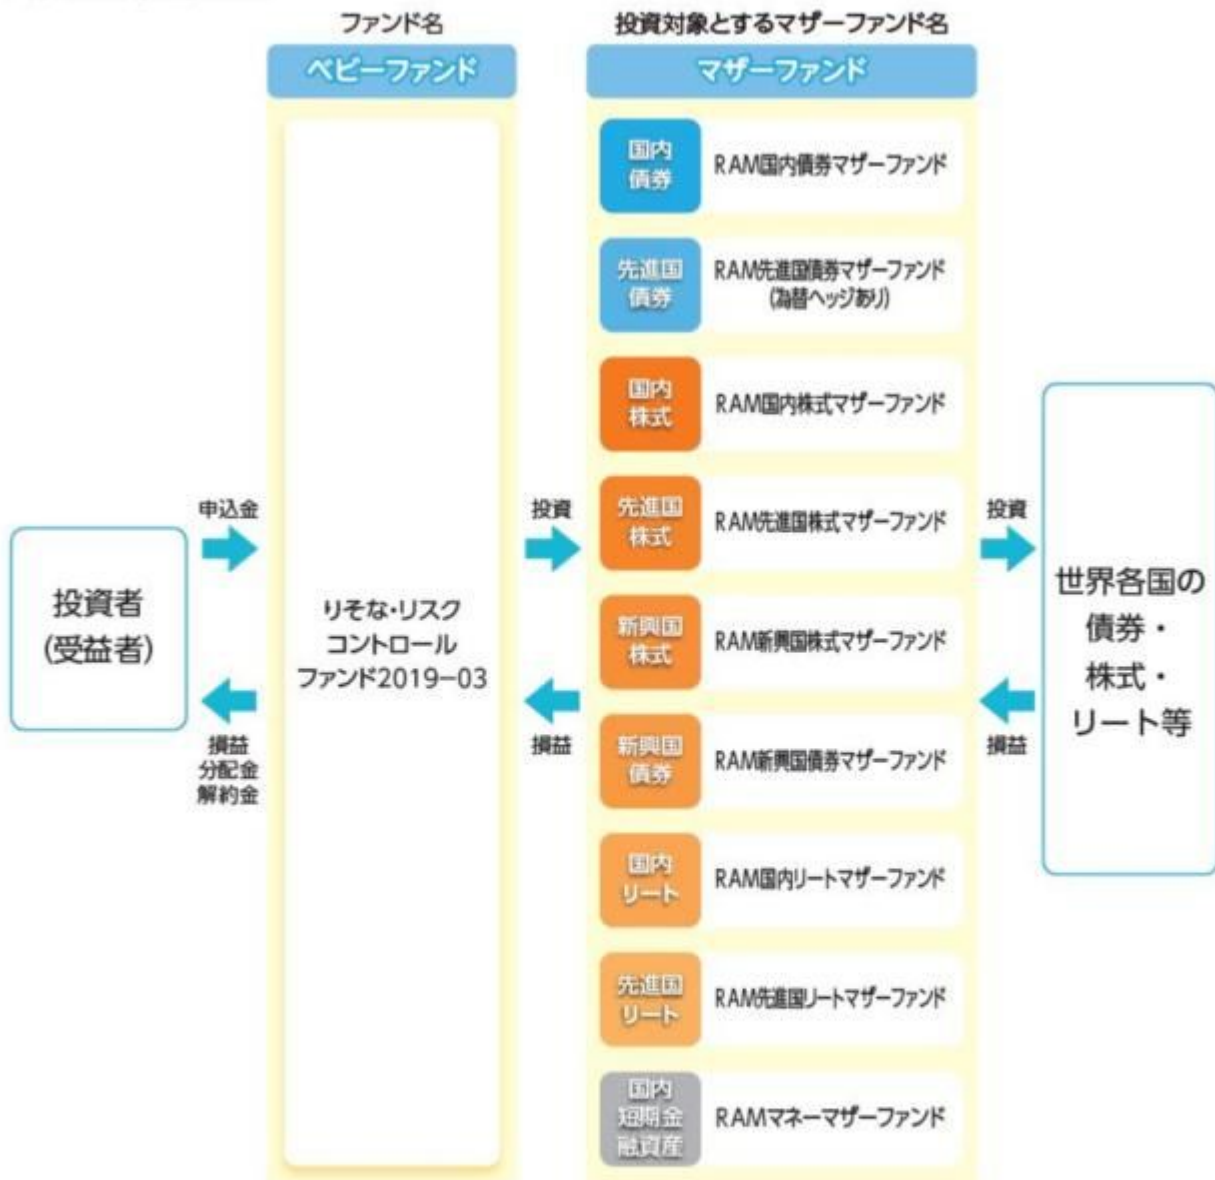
ファンド名

ベビーファンド

投資対象とするマザーファンド名

マザーファンド

投資者
(受益者)

申込金

損益
分配金
解約金

りそな・リスク
コントロール
ファンド2019−03

投資

損益

国内
債券
RAM国内債券マザーファンド

先進国
債券
RAM先進国債券マザーファンド
(為替ヘッジあり)

国内
株式
RAM国内株式マザーファンド

先進国
株式
RAM先進国株式マザーファンド

新興国
株式
RAM新興国株式マザーファンド

新興国
債券
RAM新興国債券マザーファンド

国内
リート
RAM国内リートマザーファンド

先進国
リート
RAM先進国リートマザーファンド

国内
短期金
融資産
RAMマネーマザーファンド

投資

損益

世界各国の
債券・
株式・
リート等